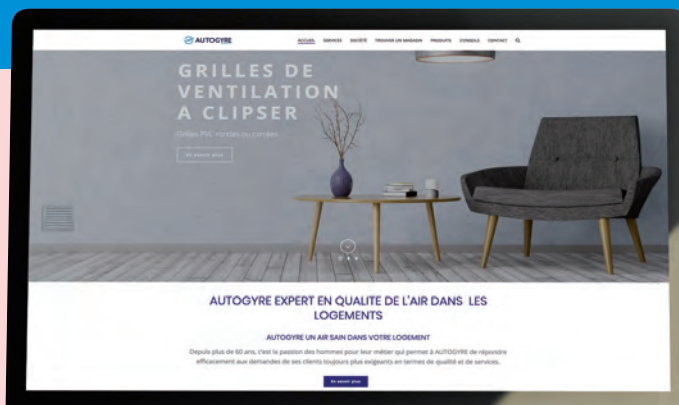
AUTOGYRE

ACCUEIL SERVICES SOCIÉTÉ TROUVER UN MAGASIN PRODUITS CONSEILS CONTACT

GRILLES DE VENTILATION A CLIPSER

Grilles PVC rondes ou carrées.

En savoir plus

AUTOGYRE EXPERT EN QUALITE DE L'AIR DANS LES LOGEMENTS

AUTOGYRE UN AIR SAIN DANS VOTRE LOGEMENT

Depuis plus de 60 ans, c'est la passion des hommes pour leur métier qui permet à AUTOGYRE de répondre efficacement aux demandes de ses clients toujours plus exigeants en termes de qualité et de services.

En savoir plus